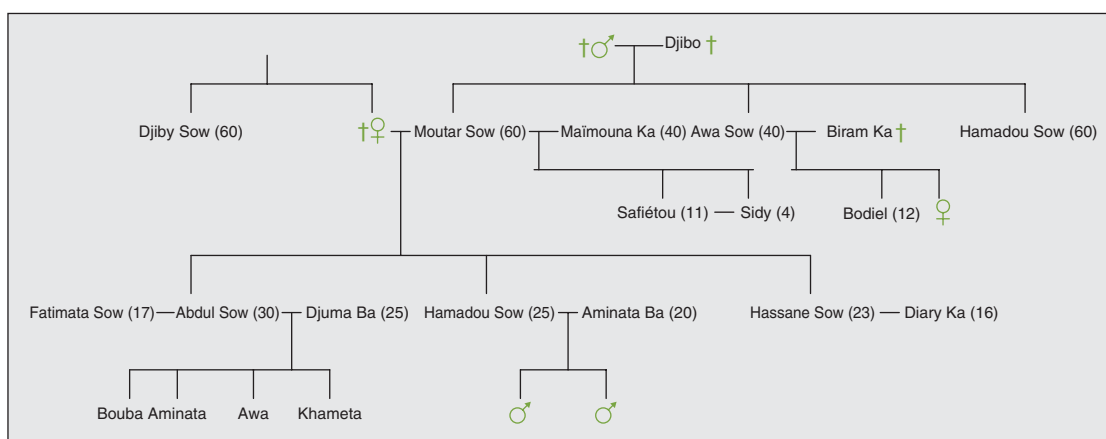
†♂ Djibo †

Djiby Sow (60)

†♀ Moutar Sow (60) Maïmouna Ka (40) Awa Sow (40) Biram Ka †

Hamadou Sow (60)

Safiétou (11) — Sidy (4)

Bodiel (12) ♀

Fatimata Sow (17) — Abdul Sow (30) Djuma Ba (25)

Hamadou Sow (25) Aminata Ba (20)

Hassane Sow (23) — Diary Ka (16)

Bouba Aminata Awa Khameta

♂ ♂